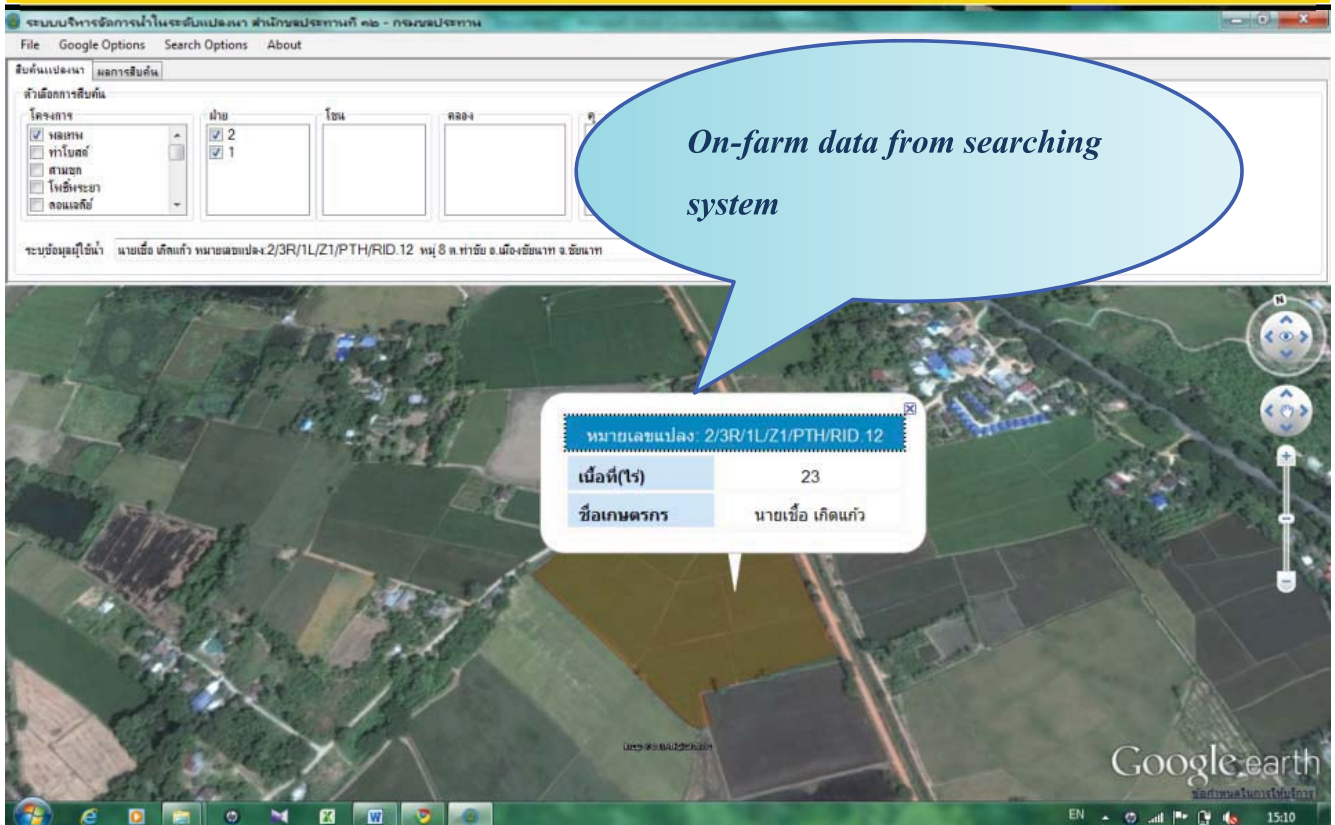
ระบบบริหารจัดการน้ำในระดับแปลงนา สำนักชลประทานที่ ๑๒ - กรมชลประทาน

File Google Options Search Options About

สืบค้นแปลงนา ผลการสืบค้น

ตัวเลือกการสืบค้น

โครงการ
☑ พลเทพ
☐ ท่าโบสถ์
☐ สามชุก
☐ โพธิ์พระยา
☐ ลอนเจดีย์

ฝ่าย
☑ 2
☑ 1

โซน

คลอง

On-farm data from searching system

ระบบข้อมูลผู้ใช้น้ำ นายเชื้อ เกิดแก้ว หมายเลขแปลง 2/3R/1L/Z1/PTH/RID.12 หมู่ 8 ต.ท่าชัย อ.เมืองชัยนาท จ.ชัยนาท

| หมายเลขแปลง: 2/3R/1L/Z1/PTH/RID.12 | |
|---|---|
| เนื้อที่(ไร่) | 23 |
| ชื่อเกษตรกร | นายเชื้อ เกิดแก้ว |

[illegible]

Google earth

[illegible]

EN 15:10